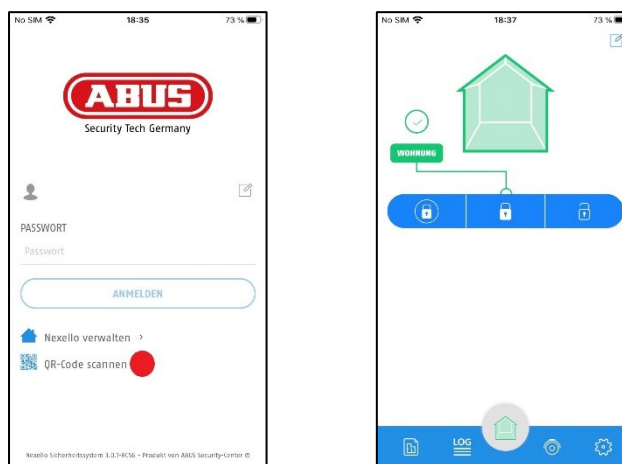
No SIM 18:35 73 %

ABUS
Security Tech Germany

PASSWORT
Passwort

ANMELDEN

Nexello verwalten >

QR-Code scannen

Nexello Sicherheitssystem 1.0.7-RC56 - Produkt von ABUS Security-Center ©

No SIM 18:37 73 %

WOHNUNG

LOG